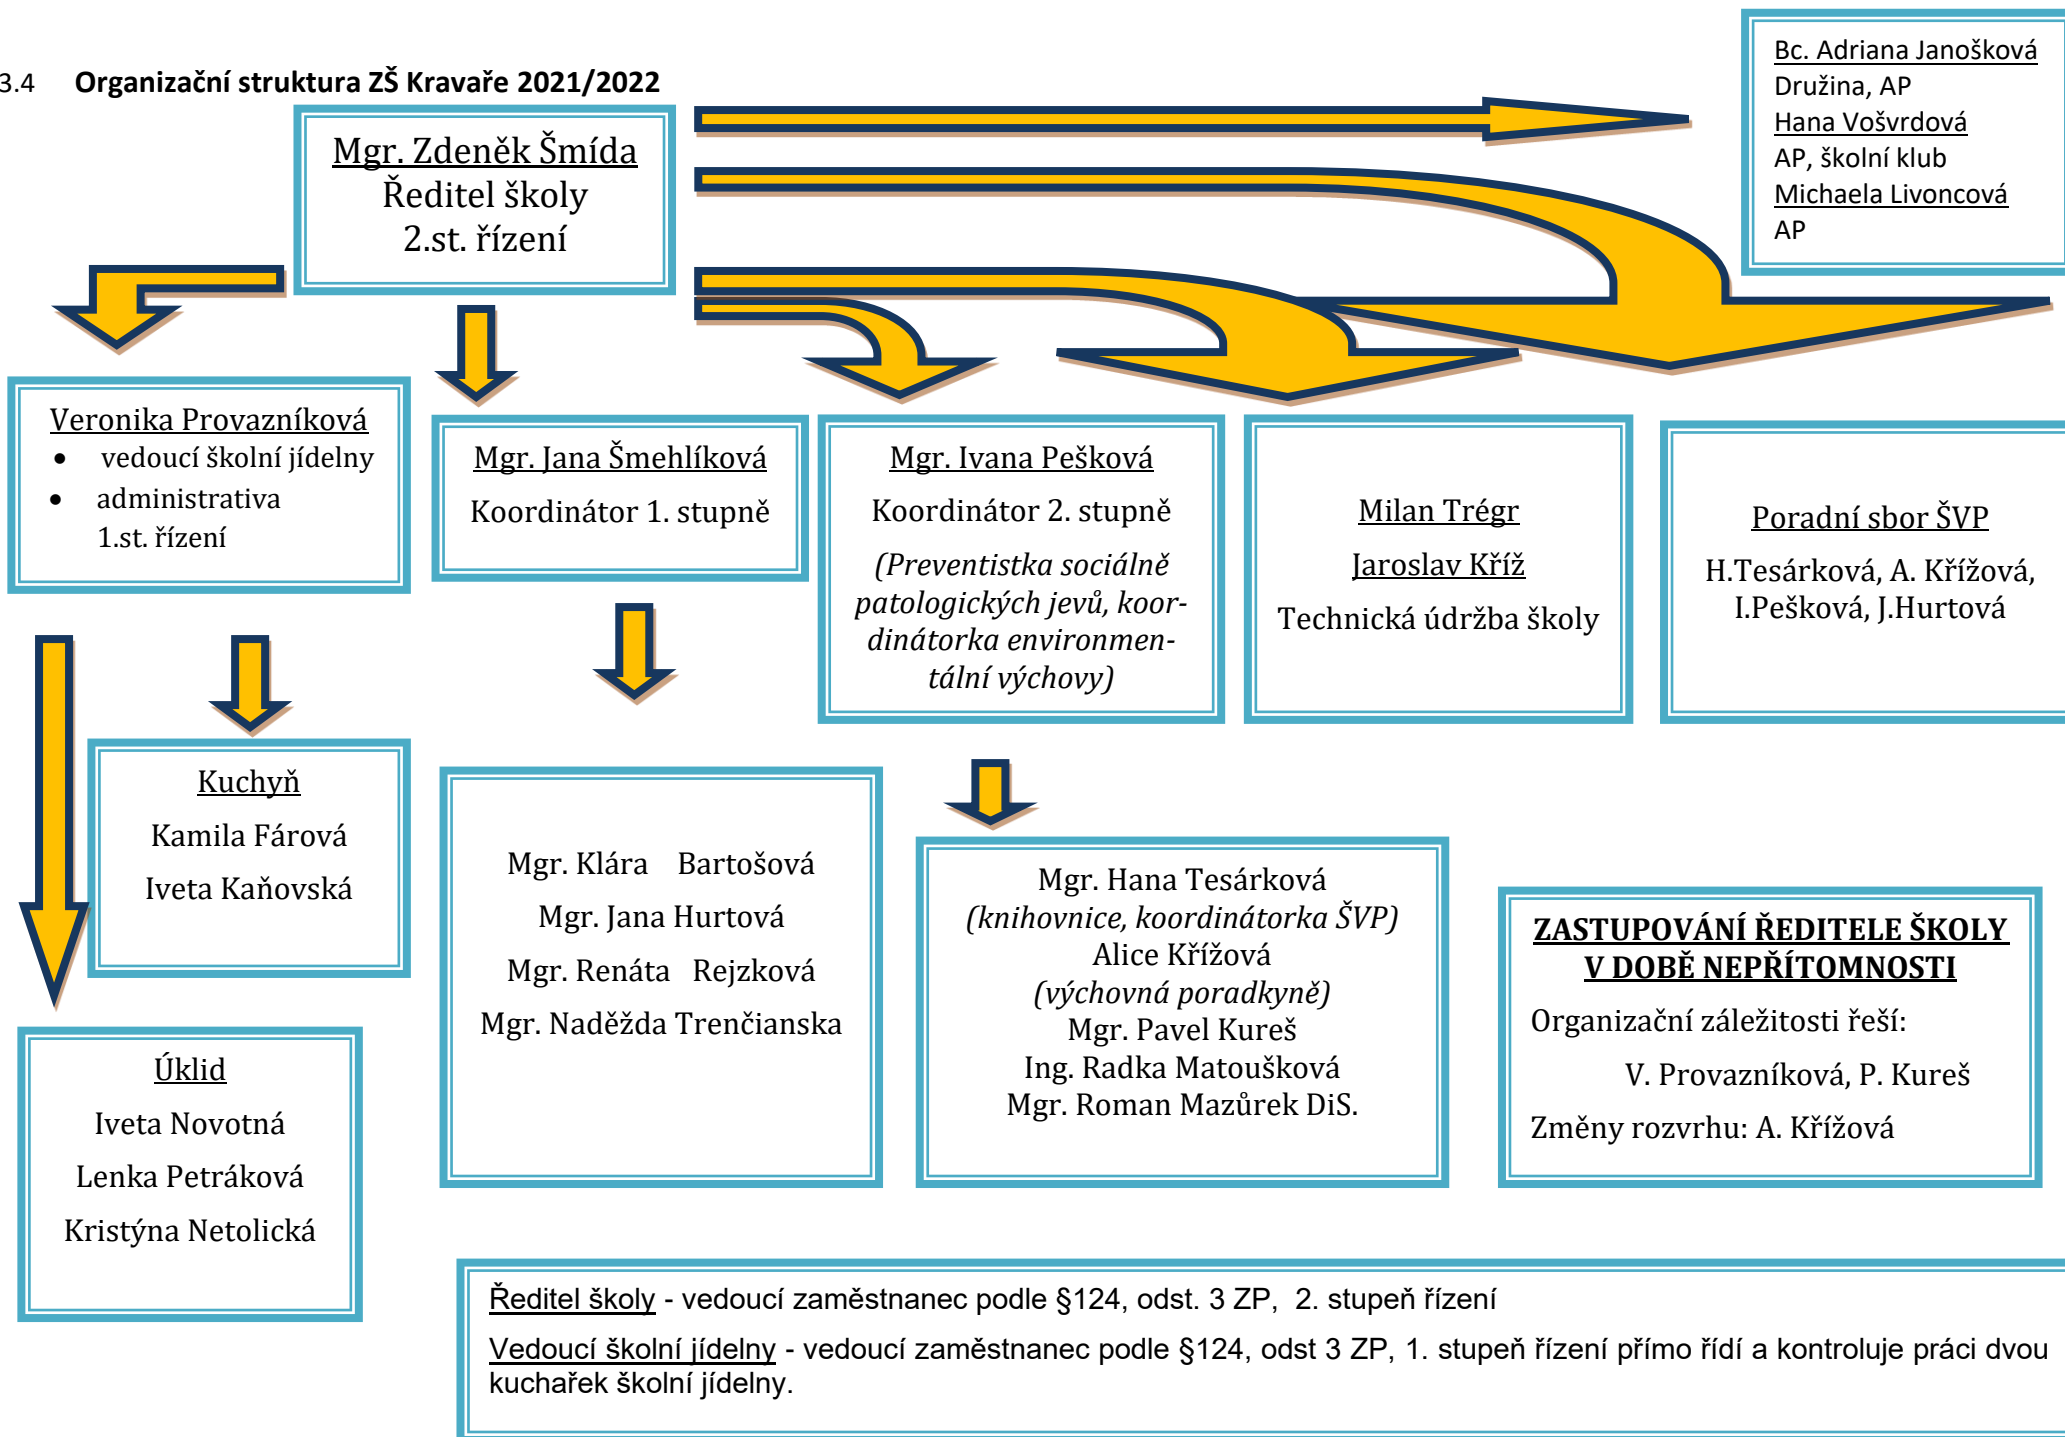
3.4 Organizační struktura ZŠ Kravaře 2021/2022

Mgr. Zdeněk Šmída
Ředitel školy
2.st. řízení

Bc. Adriana Janošková
Družina, AP
Hana Vošvrdová
AP, školní klub
Michaela Livoncová
AP

Veronika Provazníková
- vedoucí školní jídelny
- administrativa
1.st. řízení

Mgr. Jana Šmehlíková
Koordinátor 1. stupně

Mgr. Ivana Pešková
Koordinátor 2. stupně
(Preventistka sociálně patologických jevů, koordinátorka environmentální výchovy)

Milan Trégr
Jaroslav Kříž
Technická údržba školy

Poradní sbor ŠVP
H.Tesárková, A. Křížová, I.Pešková, J.Hurtová

Kuchyň
Kamila Fárová
Iveta Kaňovská

Mgr. Klára Bartošová
Mgr. Jana Hurtová
Mgr. Renáta Rejzková
Mgr. Naděžda Trenčianska

Mgr. Hana Tesárková
(knihovnice, koordinátorka ŠVP)
Alice Křížová
(výchovná poradkyně)
Mgr. Pavel Kureš
Ing. Radka Matoušková
Mgr. Roman Mazůrek DiS.

ZASTUPOVÁNÍ ŘEDITELE ŠKOLY V DOBĚ NEPŘÍTOMNOSTI
Organizační záležitosti řeší:
V. Provazníková, P. Kureš
Změny rozvrhu: A. Křížová

Úklid
Iveta Novotná
Lenka Petráková
Kristýna Netolická

Ředitel školy - vedoucí zaměstnanec podle §124, odst. 3 ZP, 2. stupeň řízení
Vedoucí školní jídelny - vedoucí zaměstnanec podle §124, odst 3 ZP, 1. stupeň řízení přímo řídí a kontroluje práci dvou kuchařek školní jídelny.